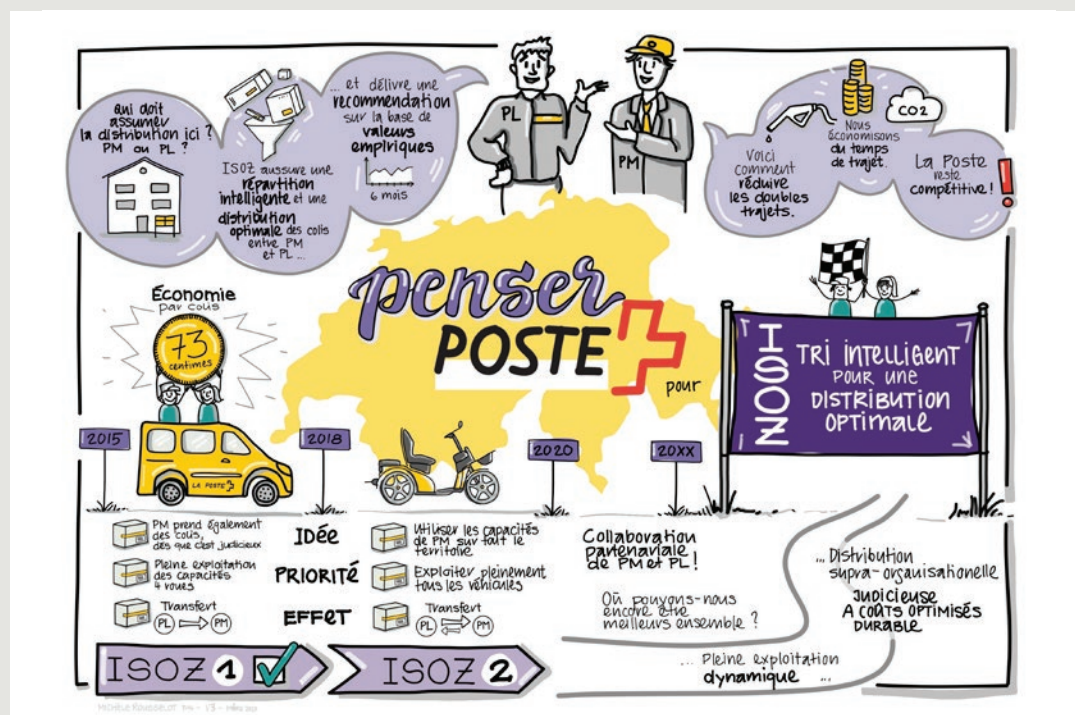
Qui doit assumer la distribution ici ? PM ou PL ?

ISOZ assure une répartition intelligente et une distribution optimale des colis entre PM et PL ...

... et délivre une recommendation sur la base de valeurs empiriques

6 mois

PL

PM

Voici comment réduire les doubles trajets.

Nous économisons du temps de trajet.

CO2

La Poste reste compétitive !

Économie par colis

73 centimes

penser POSTE pour

ISOZ

TRI INTELLIGENT POUR UNE DISTRIBUTION OPTIMALE

2015

2018

2020

20XX

LA POSTE

PM prend également des colis, dès que c'est judicieux

Pleine exploitation des capacités 4 roues

Transfert PL ⟶ PM

IDée

PRIORITÉ

EFFET

Utiliser les capacités de PM sur tout le territoire

Exploiter pleinement tous les véhicules

Transfert PL ⇄ PM

Collaboration partenariale de PM et PL !

Où pouvons-nous encore être meilleurs ensemble ?

... Distribution supra-organisationelle

JUDICIEUSE A COÛTS OPTIMISÉS DURABLE

... Pleine exploitation dynamique ...

ISOZ 1

ISOZ 2

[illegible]